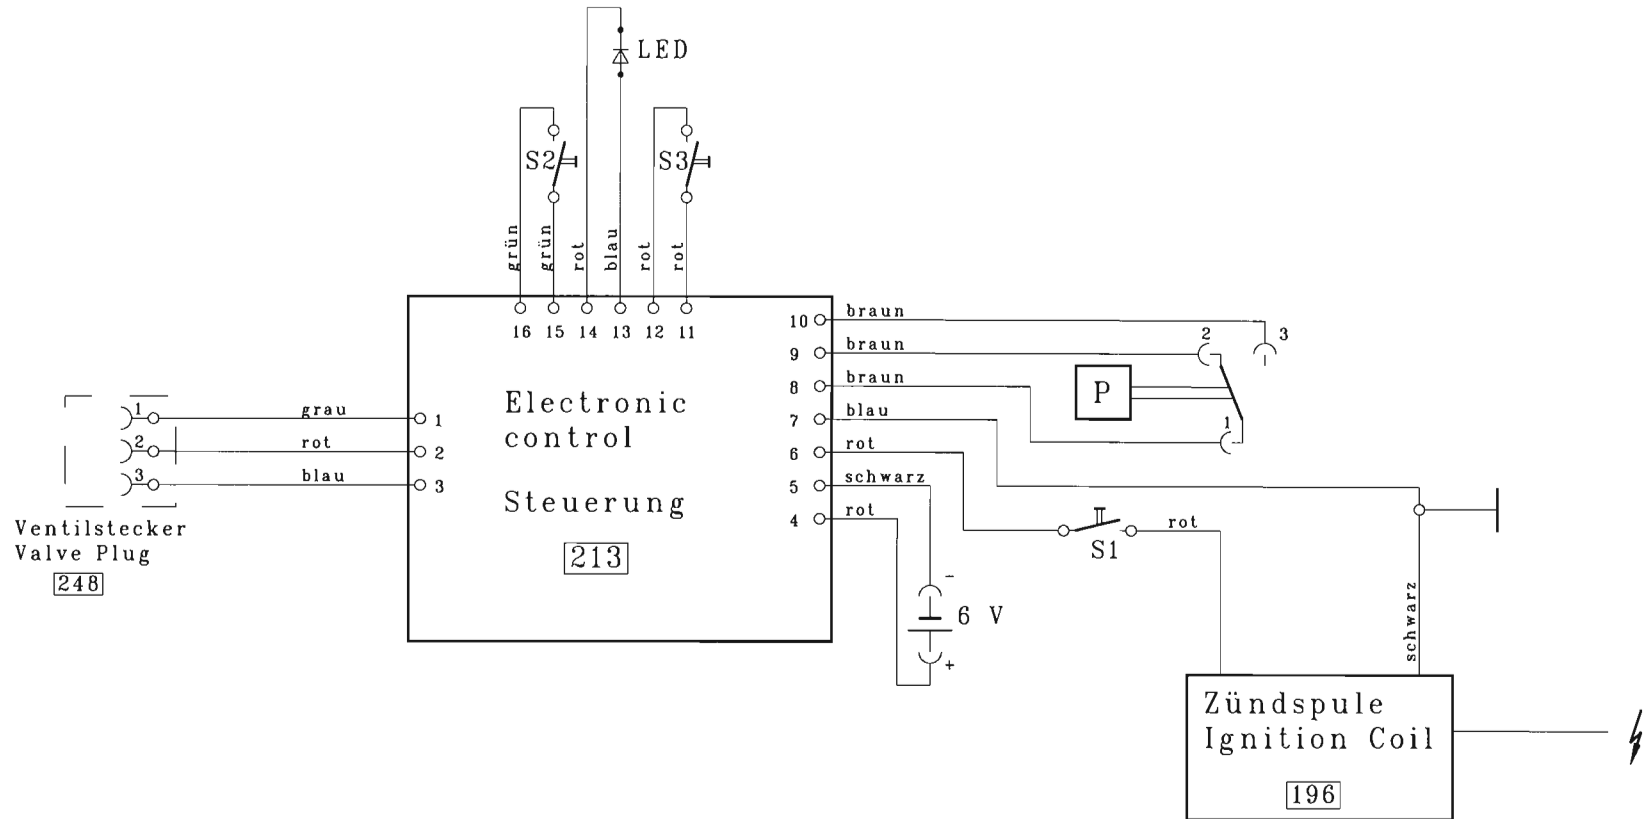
LED

S2

S3

grün grün rot blau rot rot

16 15 14 13 12 11

10 braun
9 braun
8 braun
7 blau
6 rot
5 schwarz
4 rot

2 3

P

1

Electronic control

Steuerung

213

1 grau 1
2 rot 2
3 blau 3

Ventilstecker
Valve Plug
248

-
6 V
+

S1 rot

schwarz

Zündspule
Ignition Coil

196